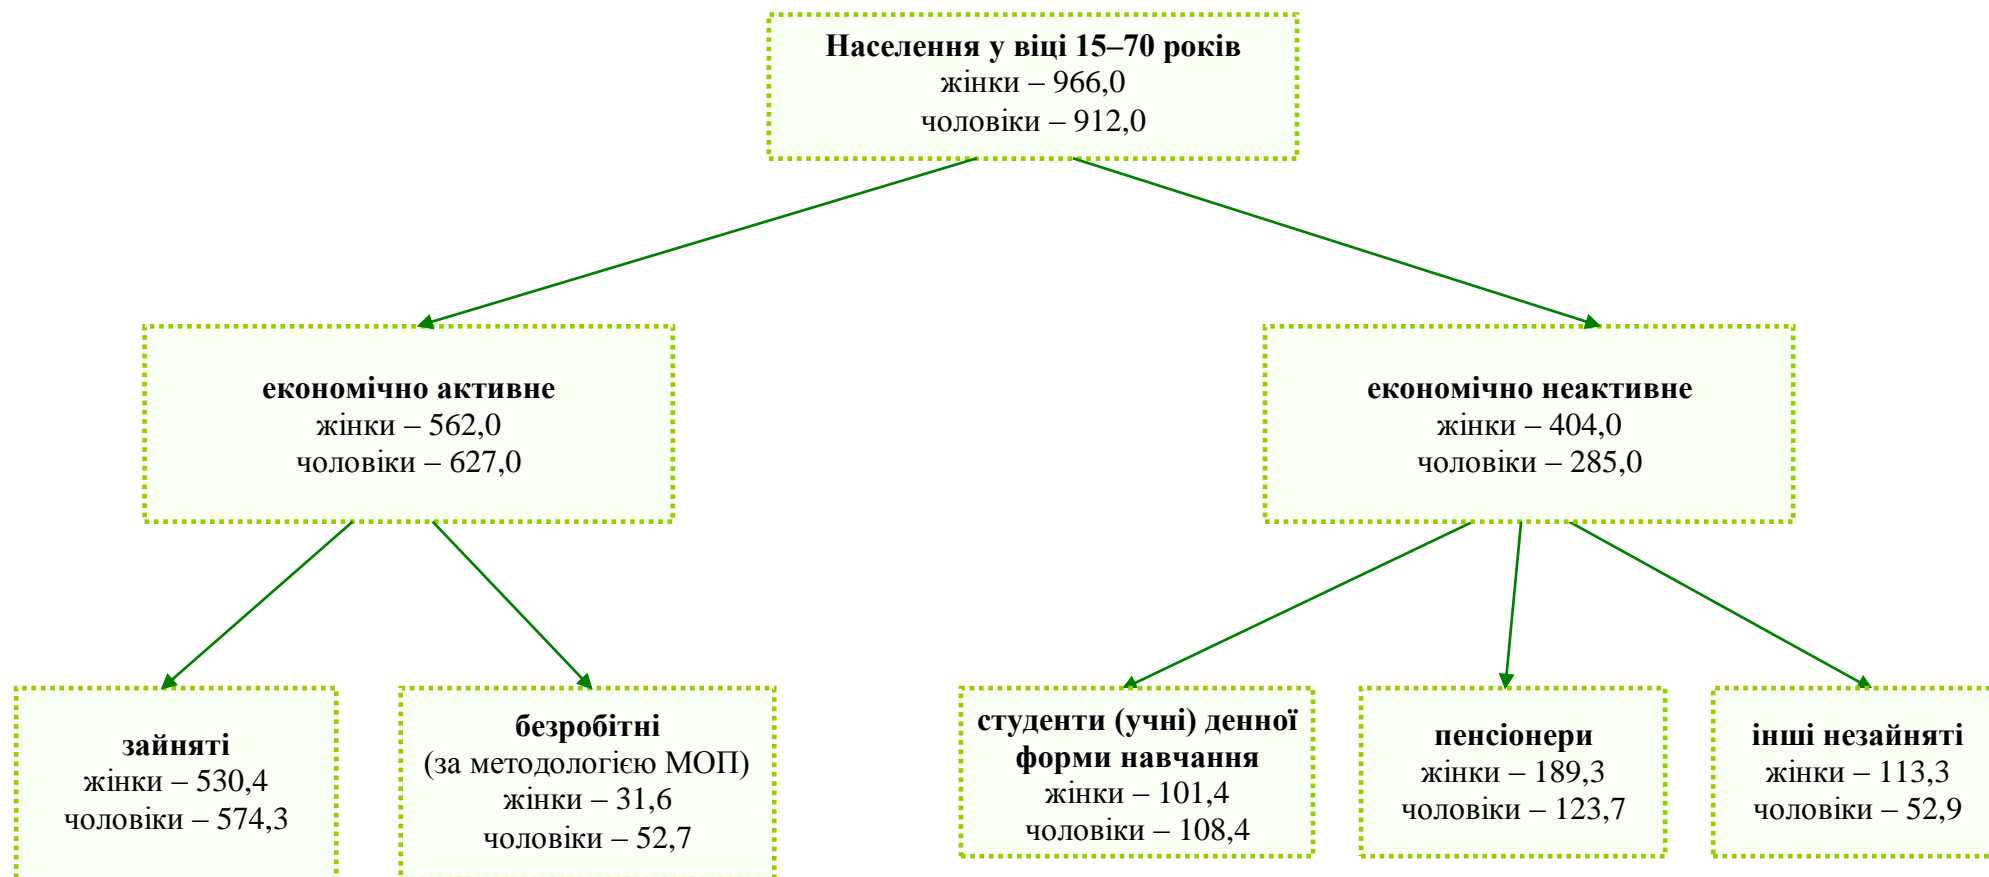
Населення у віці 15–70 років
жінки – 966,0
чоловіки – 912,0

економічно активне
жінки – 562,0
чоловіки – 627,0

економічно неактивне
жінки – 404,0
чоловіки – 285,0

зайняті
жінки – 530,4
чоловіки – 574,3

безробітні
(за методологією МОП)
жінки – 31,6
чоловіки – 52,7

студенти (учні) денної форми навчання
жінки – 101,4
чоловіки – 108,4

пенсіонери
жінки – 189,3
чоловіки – 123,7

інші незайняті
жінки – 113,3
чоловіки – 52,9